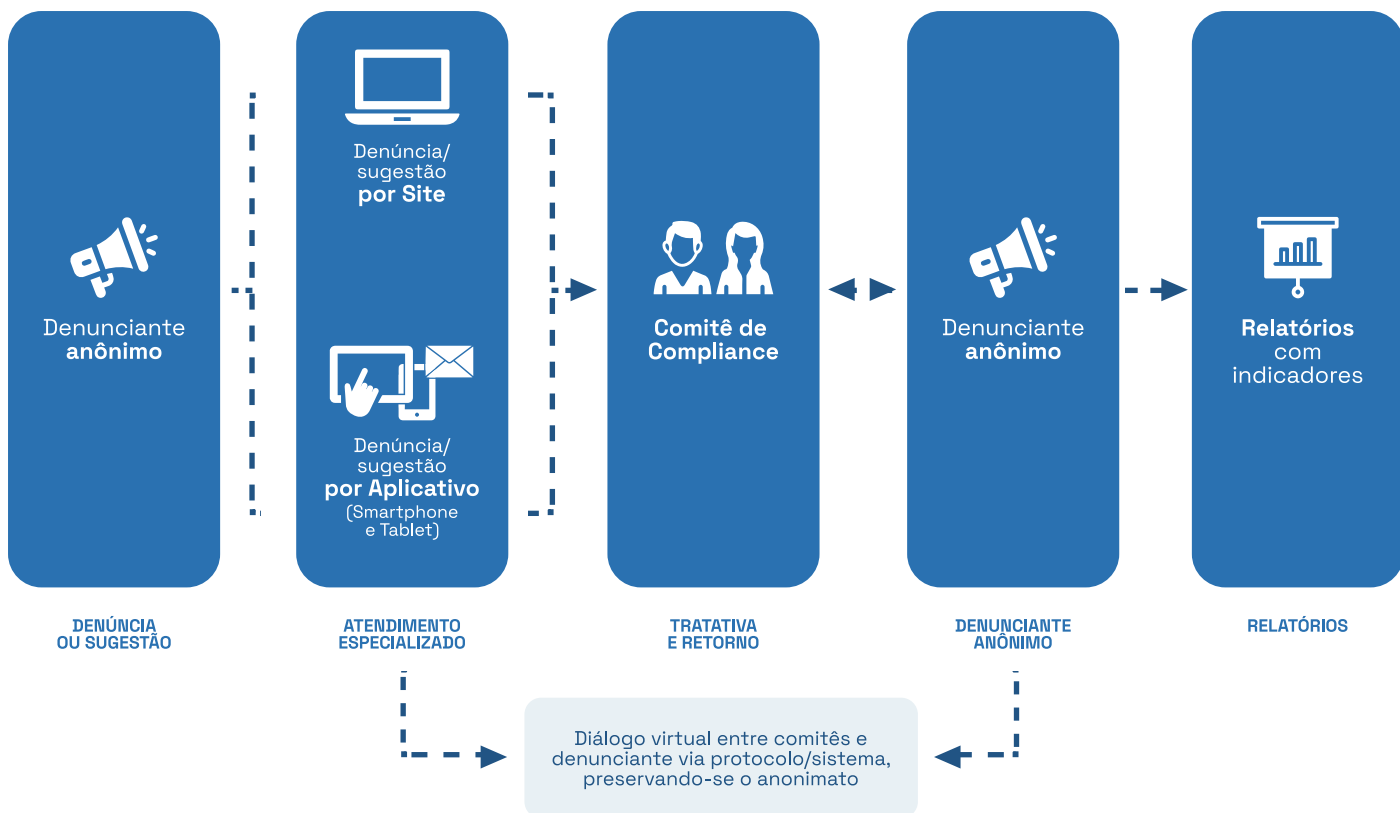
Denunciante anônimo

Denúncia/ sugestão por Site

Denúncia/ sugestão por Aplicativo (Smartphone e Tablet)

Comitê de Compliance

Denunciante anônimo

Relatórios com indicadores

DENÚNCIA OU SUGESTÃO

ATENDIMENTO ESPECIALIZADO

TRATATIVA E RETORNO

DENUNCIANTE ANÔNIMO

RELATÓRIOS

Diálogo virtual entre comitês e denunciante via protocolo/sistema, preservando-se o anonimato